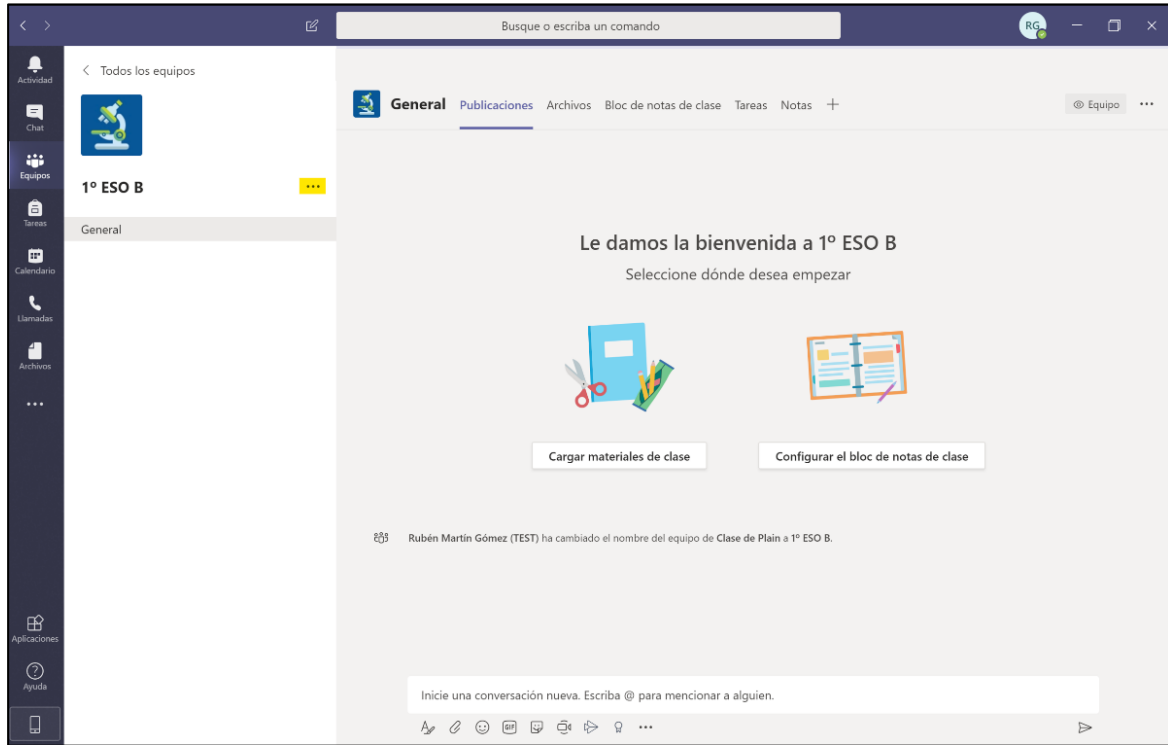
Busque o escriba un comando

RG

Actividad
Chat
Equipos
Tareas
Calendario
Llamadas
Archivos
...
Aplicaciones
Ayuda

< Todos los equipos

1º ESO B
...

General

General Publicaciones Archivos Bloc de notas de clase Tareas Notas +

Equipo ...

Le damos la bienvenida a 1º ESO B

Seleccione dónde desea empezar

Cargar materiales de clase

Configurar el bloc de notas de clase

Rubén Martín Gómez (TEST) ha cambiado el nombre del equipo de Clase de Plain a 1º ESO B.

Inicie una conversación nueva. Escriba @ para mencionar a alguien.

GIF ...